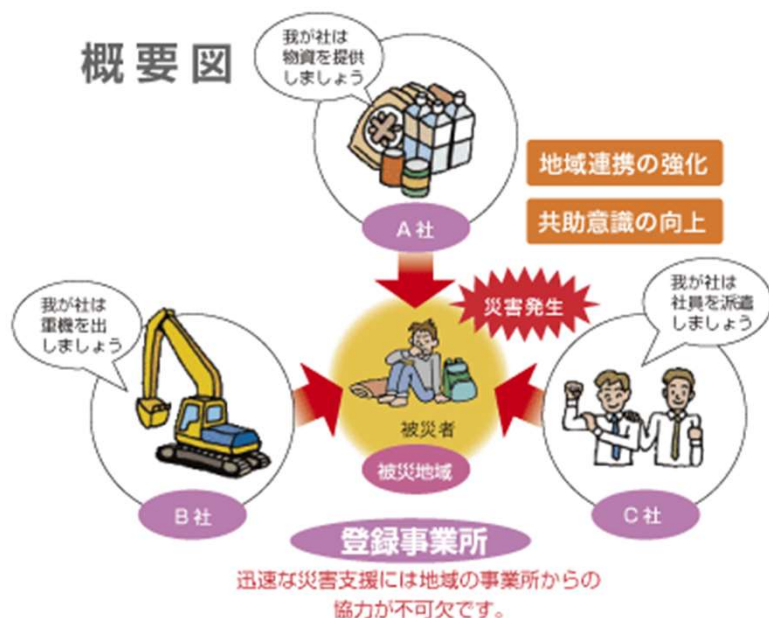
概要図

我が社は物資を提供しましょう

地域連携の強化

共助意識の向上

A社

災害発生

我が社は重機を出しましょう

我が社は社員を派遣しましょう

被災者

被災地域

B社

C社

登録事業所

迅速な災害支援には地域の事業所からの協力が不可欠です。